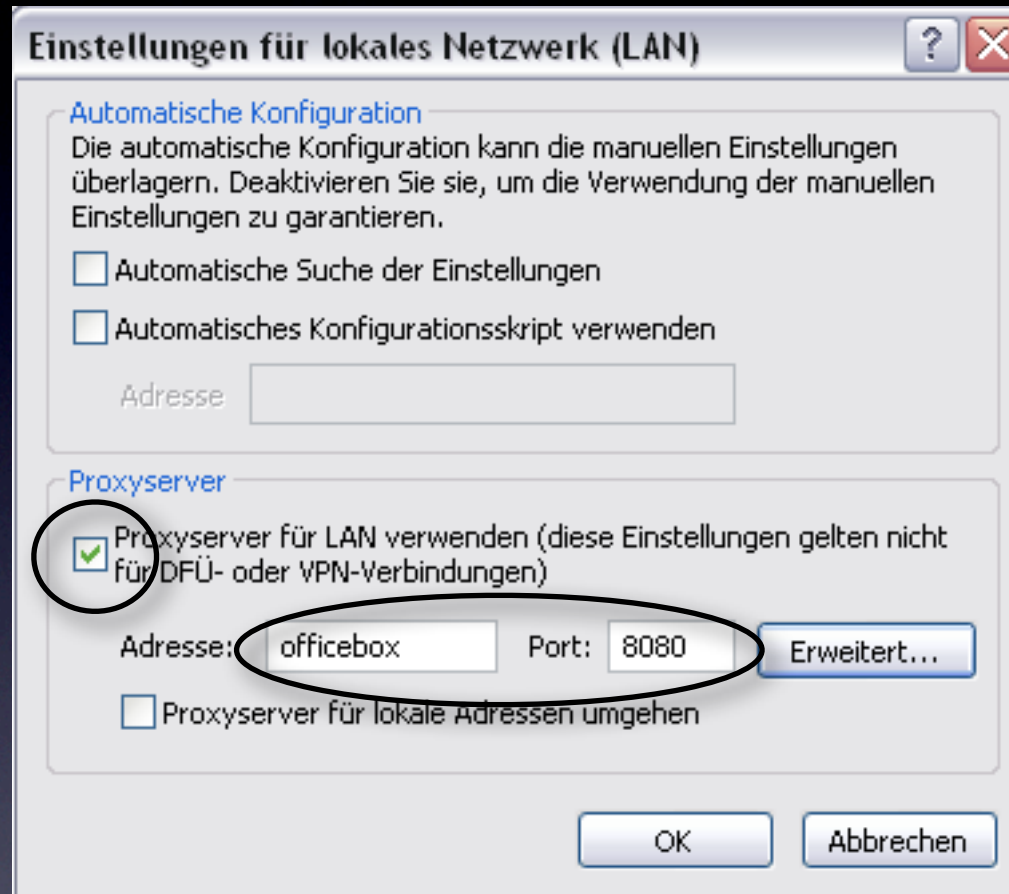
Einstellungen für lokales Netzwerk (LAN)

?

Automatische Konfiguration

Die automatische Konfiguration kann die manuellen Einstellungen überlagern. Deaktivieren Sie sie, um die Verwendung der manuellen Einstellungen zu garantieren.

Automatische Suche der Einstellungen

Automatisches Konfigurationsskript verwenden

Adresse

Proxyserver

Proxyserver für LAN verwenden (diese Einstellungen gelten nicht für DFÜ- oder VPN-Verbindungen)

Adresse: officebox Port: 8080 Erweitert...

Proxyserver für lokale Adressen umgehen

OK Abbrechen